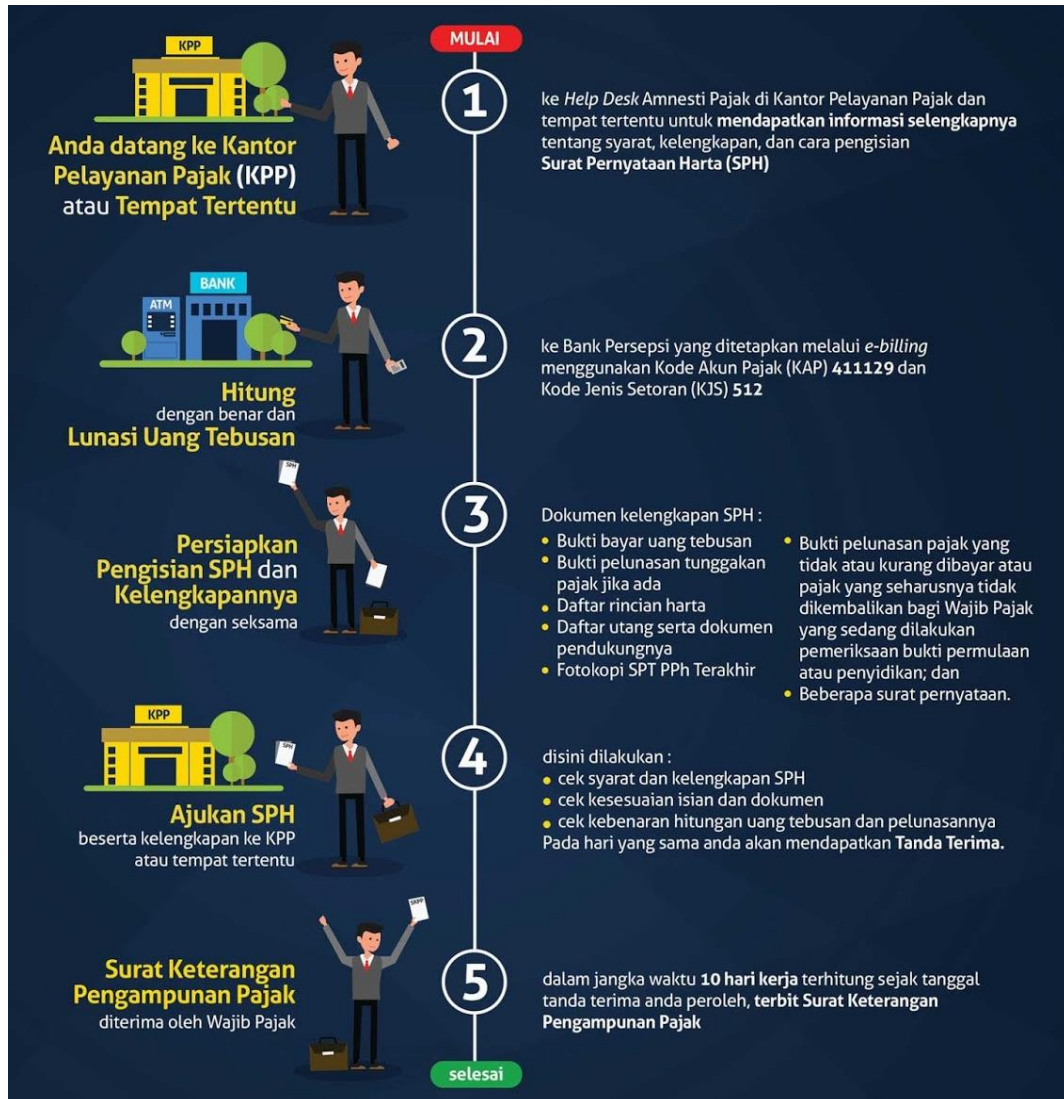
MULAI

KPP

Anda datang ke Kantor Pelayanan Pajak (KPP) atau Tempat Tertentu

1

ke *Help Desk* Amnesti Pajak di Kantor Pelayanan Pajak dan tempat tertentu untuk **mendapatkan informasi selengkapnya** tentang syarat, kelengkapan, dan cara pengisian **Surat Pernyataan Harta (SPH)**

BANK

ATM

Hitung dengan benar dan Lunasi Uang Tebusan

2

ke Bank Persepsi yang ditetapkan melalui *e-billing* menggunakan Kode Akun Pajak (KAP) **411129** dan Kode Jenis Setoran (KJS) **512**

SPH

Persiapkan Pengisian SPH dan Kelengkapannya dengan seksama

3

Dokumen kelengkapan SPH :
• Bukti bayar uang tebusan
• Bukti pelunasan tunggakan pajak jika ada
• Daftar rincian harta
• Daftar utang serta dokumen pendukungnya
• Fotokopi SPT PPh Terakhir

• Bukti pelunasan pajak yang tidak atau kurang dibayar atau pajak yang seharusnya tidak dikembalikan bagi Wajib Pajak yang sedang dilakukan pemeriksaan bukti permulaan atau penyidikan; dan
• Beberapa surat pernyataan.

KPP

SPH

Ajukan SPH beserta kelengkapan ke KPP atau tempat tertentu

4

disini dilakukan :
• cek syarat dan kelengkapan SPH
• cek kesesuaian isian dan dokumen
• cek kebenaran hitungan uang tebusan dan pelunasannya
Pada hari yang sama anda akan mendapatkan **Tanda Terima.**

SKPP

Surat Keterangan Pengampunan Pajak diterima oleh Wajib Pajak

5

dalam jangka waktu **10 hari kerja** terhitung sejak tanggal tanda terima anda peroleh, **terbit Surat Keterangan Pengampunan Pajak**

selesai